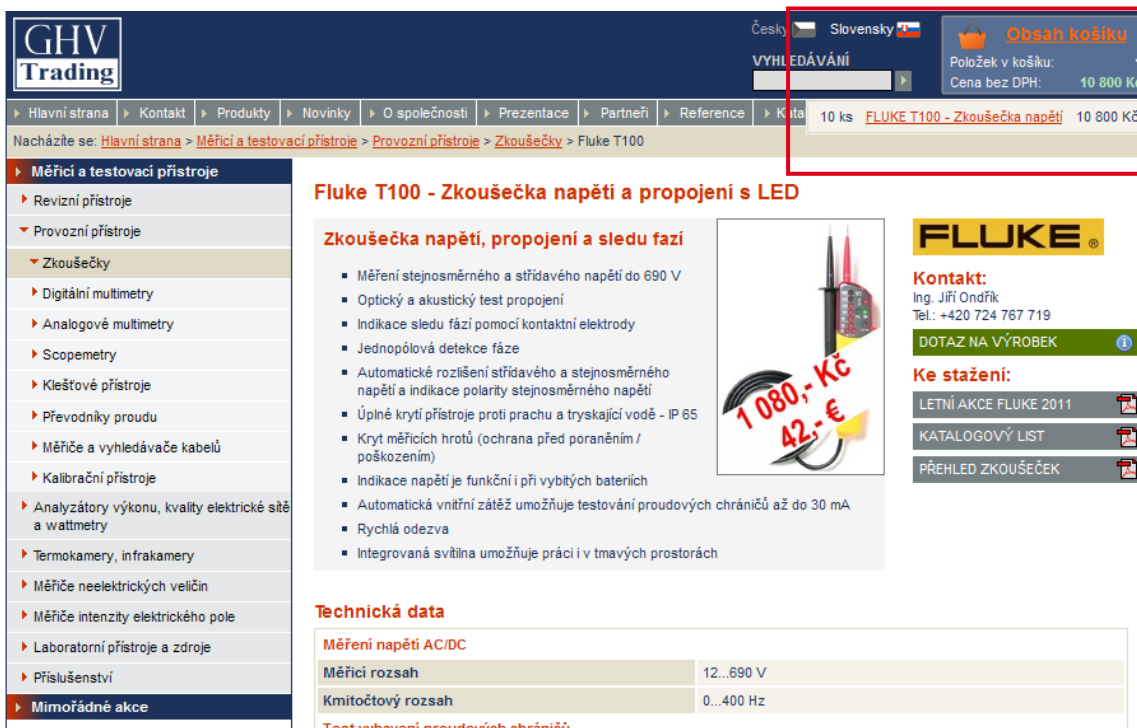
GHV Trading

Česky Slovensky

VYHLEDÁVÁNÍ

Obsah košíku
Položek v košíku:
Cena bez DPH: 10 800 K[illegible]

Hlavní strana | Kontakt | Produkty | Novinky | O společnosti | Prezentace | Partneři | Reference | Kata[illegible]

10 ks FLUKE T100 - Zkoušečka napětí 10 800 K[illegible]

Nacházíte se: Hlavní strana > Měřicí a testovací přístroje > Provozní přístroje > Zkoušečky > Fluke T100

Měřicí a testovací přístroje
Revizní přístroje
Provozní přístroje
Zkoušečky
Digitální multimetry
Analogové multimetry
Scopemetry
Klešťové přístroje
Převodníky proudu
Měřiče a vyhledávače kabelů
Kalibrační přístroje
Analyzátory výkonu, kvality elektrické sítě a wattmetry
Termokamery, infrakamery
Měřiče neelektrických veličin
Měřiče intenzity elektrického pole
Laboratorní přístroje a zdroje
Příslušenství
Mimořádné akce

Fluke T100 - Zkoušečka napětí a propojení s LED

Zkoušečka napětí, propojení a sledu fází
- Měření stejnosměrného a střídavého napětí do 690 V
- Optický a akustický test propojení
- Indikace sledu fází pomocí kontaktní elektrody
- Jednopólová detekce fáze
- Automatické rozlišení střídavého a stejnosměrného napětí a indikace polarity stejnosměrného napětí
- Úplné krytí přístroje proti prachu a tryskající vodě - IP 65
- Kryt měřicích hrotů (ochrana před poraněním / poškozením)
- Indikace napětí je funkční i při vybitých bateriích
- Automatická vnitřní zátěž umožňuje testování proudových chráničů až do 30 mA
- Rychlá odezva
- Integrovaná svítilna umožňuje práci i v tmavých prostorách

1 080,- Kč
42,- €

FLUKE ®

Kontakt:
Ing. Jiří Ondřík
Tel.: +420 724 767 719

DOTAZ NA VÝROBEK

Ke stažení:
LETNÍ AKCE FLUKE 2011
KATALOGOVÝ LIST
PŘEHLED ZKOUŠEČEK

Technická data

| Měření napětí AC/DC | |
|---|---|
| Měřicí rozsah | 12...690 V |
| Kmitočtový rozsah | 0...400 Hz |

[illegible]